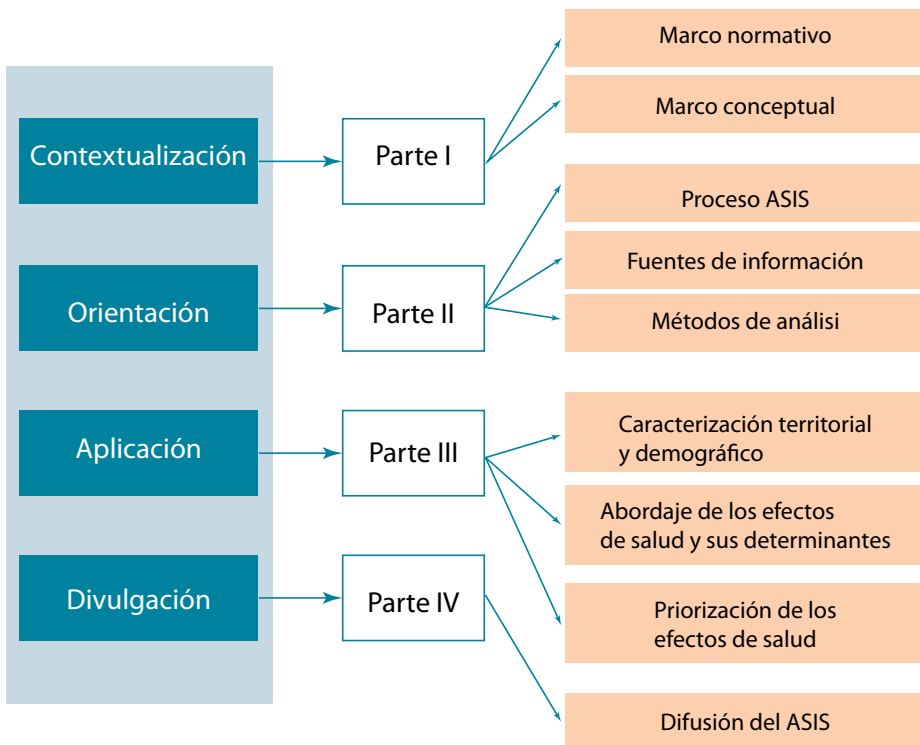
Contextualización

Parte I

Marco normativo

Marco conceptual

Orientación

Parte II

Proceso ASIS

Fuentes de información

Métodos de análisi

Aplicación

Parte III

Caracterización territorial y demográfico

Abordaje de los efectos de salud y sus determinantes

Priorización de los efectos de salud

Divulgación

Parte IV

Difusión del ASIS